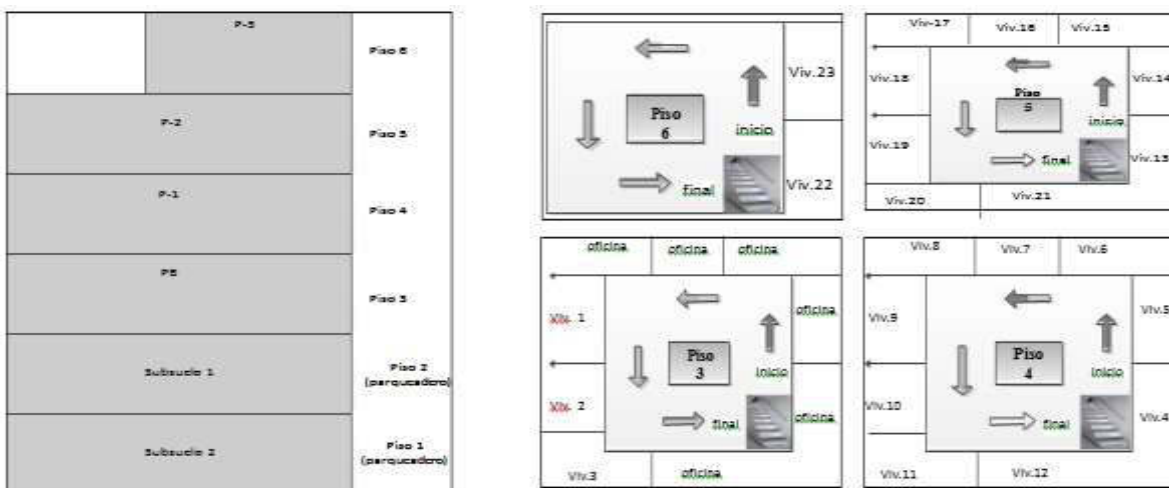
| P-3 | Piso 6 |
|---|---|
| P-2 | Piso 5 |
| P-1 | Piso 4 |
| PB | Piso 3 |
| Subsuelo 1 | Piso 2 (parqueadero) |
| Subsuelo 2 | Piso 1 (parqueadero) |

Piso 6
inicio
final
Viv.23
Viv.22

Viv.17 Viv.16 Viv.15
Viv.18
Viv.14
Piso 5
inicio
final
Viv.19
Viv.13
Viv.20 Viv.21

oficina oficina oficina
Viv. 1
oficina
Piso 3
inicio
Viv. 2
final
oficina
Viv.3 oficina

Viv.8 Viv.7 Viv.6
Viv.9
Viv.5
Piso 4
inicio
Viv.10
final
Viv.4
Viv.11 Viv.12